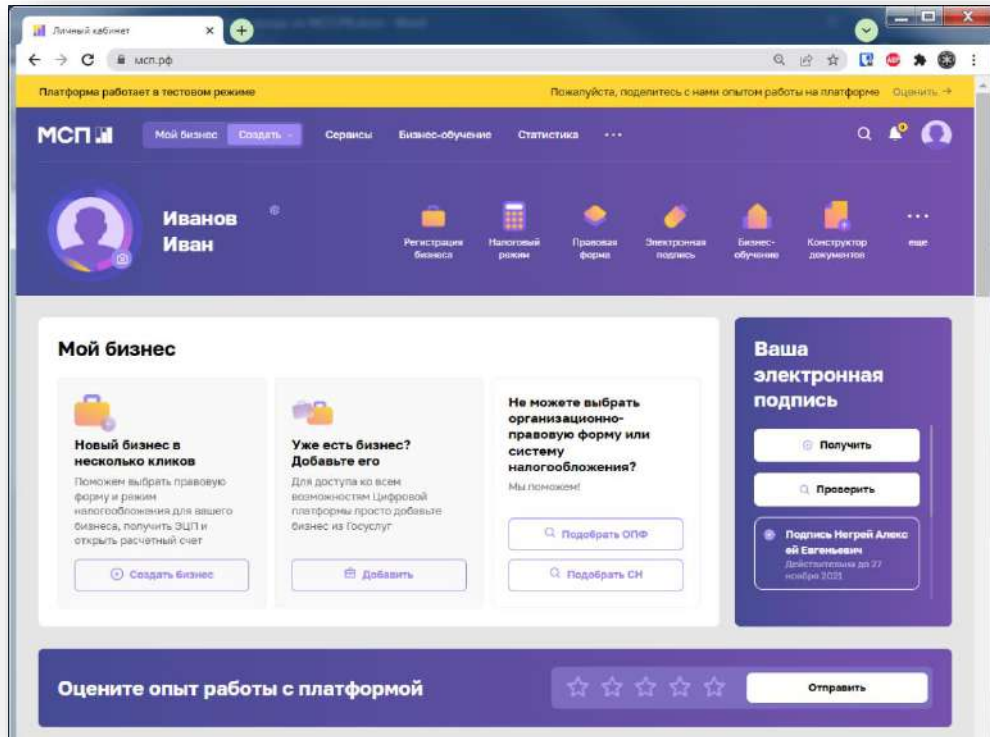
Личный кабинет

мсп.рф

Платформа работает в тестовом режиме

Пожалуйста, поделитесь с нами опытом работы на платформе Оценить →

МСП

Мой бизнес Создать Сервисы Бизнес-обучение Статистика ···

Иванов Иван

Регистрация бизнеса

Налоговый режим

Правовая форма

Электронная подпись

Бизнес-обучение

Конструктор документов

еще

Мой бизнес

Новый бизнес в несколько кликов

Поможем выбрать правовую форму и режим налогообложения для вашего бизнеса, получить ЭЦП и открыть расчетный счет

Создать бизнес

Уже есть бизнес? Добавьте его

Для доступа ко всем возможностям Цифровой платформы просто добавьте бизнес из Госуслуг

Добавить

Не можете выбрать организационно-правовую форму или систему налогообложения?

Мы поможем!

Подобрать ОПФ

Подобрать СН

Ваша электронная подпись

Получить

Проверить

Подпись Негрей Алексей Евгеньевич

Действительна до 27 ноября 2021

Оцените опыт работы с платформой

Отправить